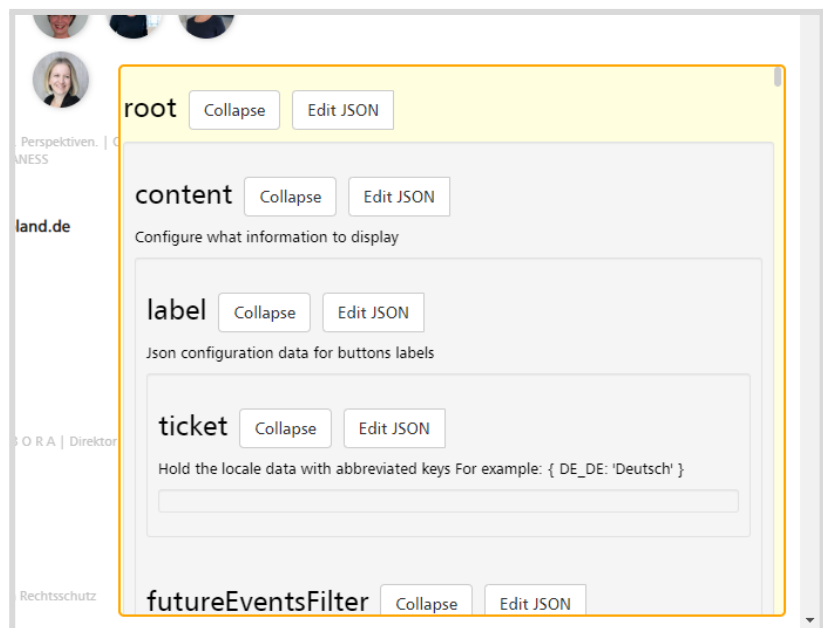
Perspektiven. | C
NESS

land.de

O R A | Direktor

Rechtsschutz

root Collapse Edit JSON

content Collapse Edit JSON

Configure what information to display

label Collapse Edit JSON

Json configuration data for buttons labels

ticket Collapse Edit JSON

Hold the locale data with abbreviated keys For example: { DE_DE: 'Deutsch' }

futureEventsFilter Collapse Edit JSON